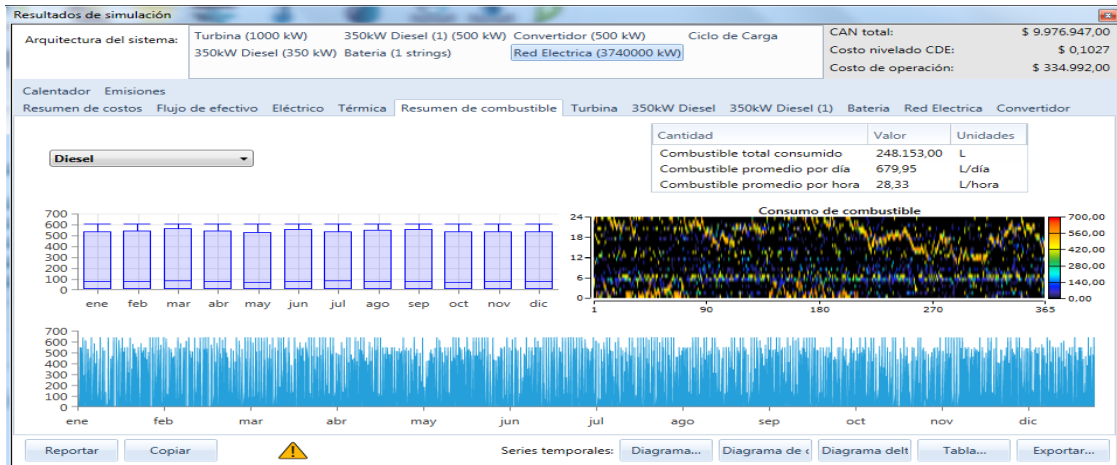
Resultados de simulación

Arquitectura del sistema: Turbina (1000 kW) 350kW Diesel (1) (500 kW) Convertidor (500 kW) Ciclo de Carga
350kW Diesel (350 kW) Bateria (1 strings) Red Electrica (3740000 kW)

CAN total: $ 9.976.947,00
Costo nivelado CDE: $ 0,1027
Costo de operación: $ 334.992,00

Calentador Emisiones
Resumen de costos Flujo de efectivo Eléctrico Térmica Resumen de combustible Turbina 350kW Diesel 350kW Diesel (1) Bateria Red Electrica Convertidor

Diesel

| Cantidad | Valor | Unidades |
|---|---|---|
| Combustible total consumido | 248.153,00 | L |
| Combustible promedio por día | 679,95 | L/día |
| Combustible promedio por hora | 28,33 | L/hora |

700 600 500 400 300 200 100 0
ene feb mar abr may jun jul ago sep oct nov dic

Consumo de combustible
24 18 12 6 0
1 90 180 270 365
700,00 560,00 420,00 280,00 140,00 0,00

700 600 500 400 300 200 100 0
ene feb mar abr may jun jul ago sep oct nov dic

Reportar Copiar Series temporales: Diagrama... Diagrama de c Diagrama delt Tabla... Exportar...